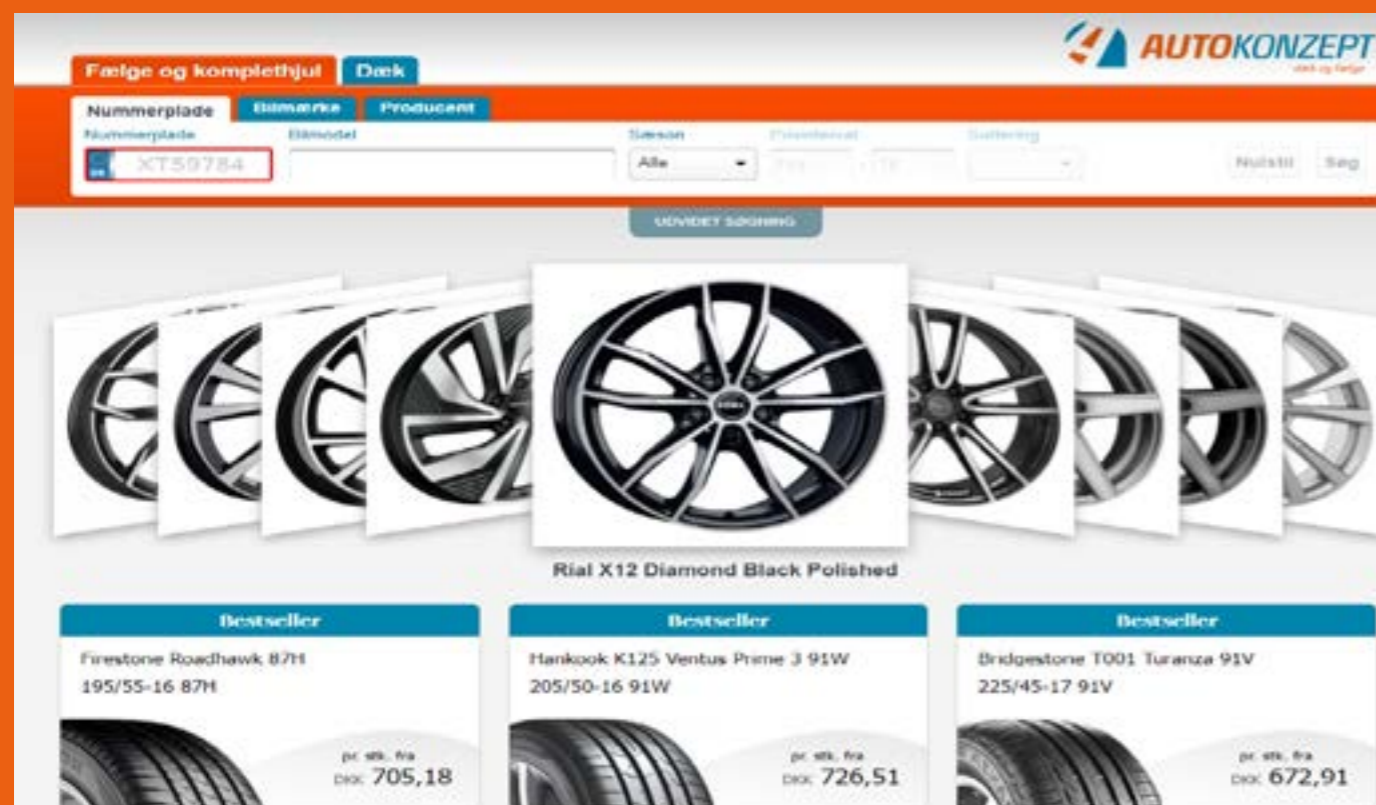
AUTOKONZEPT
dæk og fælge

Fælge og komplethjul
Dæk

Nummerplade
Bilmærke
Producent

Nummerplade
XT59784
Bilmodel
Sæson
Alle
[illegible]
Sortering
Nulstil
Søg

UDVIDET SØGNING

Rial X12 Diamond Black Polished

Bestseller
Firestone Roadhawk 87H
195/55-16 87H
pr. stk. fra
DKK 705,18

Bestseller
Hankook K125 Ventus Prime 3 91W
205/50-16 91W
pr. stk. fra
DKK 726,51

Bestseller
Bridgestone T001 Turanza 91V
225/45-17 91V
pr. stk. fra
DKK 672,91